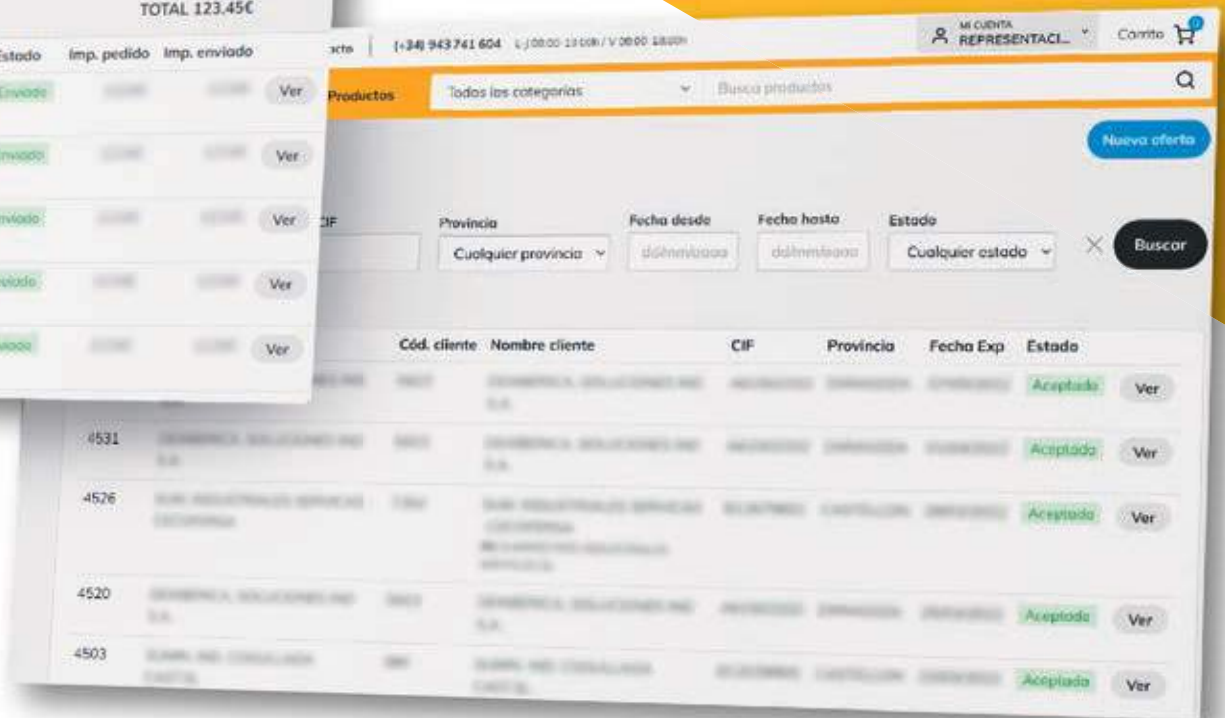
TOTAL 123.45€

| Estado | Imp. pedido | Imp. enviado | |
|---|---|---|---|
| Enviado | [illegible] | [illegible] | Ver |
| Enviado | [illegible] | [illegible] | Ver |
| Enviado | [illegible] | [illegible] | Ver |
| Enviado | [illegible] | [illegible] | Ver |
| Enviado | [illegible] | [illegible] | Ver |

acto | (+34) 943 741 604 L-J 08:00-13:00h / V 08:00-18:00h

MI CUENTA REPRESENTACI... Carrito 0

Productos Todas las categorías Busca productos

Nueva oferta

CIF Provincia Cualquier provincia Fecha desde dd/mm/aaaa Fecha hasta dd/mm/aaaa Estado Cualquier estado Buscar

| | Cód. cliente | Nombre cliente | CIF | Provincia | Fecha Exp | Estado | |
|---|---|---|---|---|---|---|---|
| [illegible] | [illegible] | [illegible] | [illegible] | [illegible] | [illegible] | Aceptada | Ver |
| 4531 | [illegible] | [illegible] | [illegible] | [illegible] | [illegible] | Aceptada | Ver |
| 4526 | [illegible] | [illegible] | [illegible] | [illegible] | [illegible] | Aceptada | Ver |
| 4520 | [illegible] | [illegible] | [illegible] | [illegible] | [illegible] | Aceptada | Ver |
| 4503 | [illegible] | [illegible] | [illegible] | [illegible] | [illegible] | Aceptada | Ver |